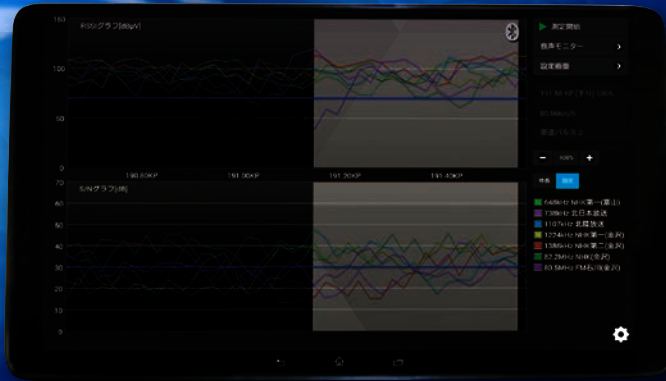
RSSIグラフ[dBμV]
150
100
50
0
190.60KP
191.00KP
191.20KP
191.40KP

S/Nグラフ[dB]
70
60
50
40
30
20
10
0

測定開始
音声モニター
設定画面
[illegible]
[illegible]
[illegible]
−
100%
+
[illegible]
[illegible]
648kHz NHK第一(富山)
738kHz 北日本放送
1107kHz 北陸放送
1224kHz NHK第一(金沢)
1386kHz NHK第二(金沢)
82.2MHz NHK(金沢)
80.5MHz FM石川(金沢)